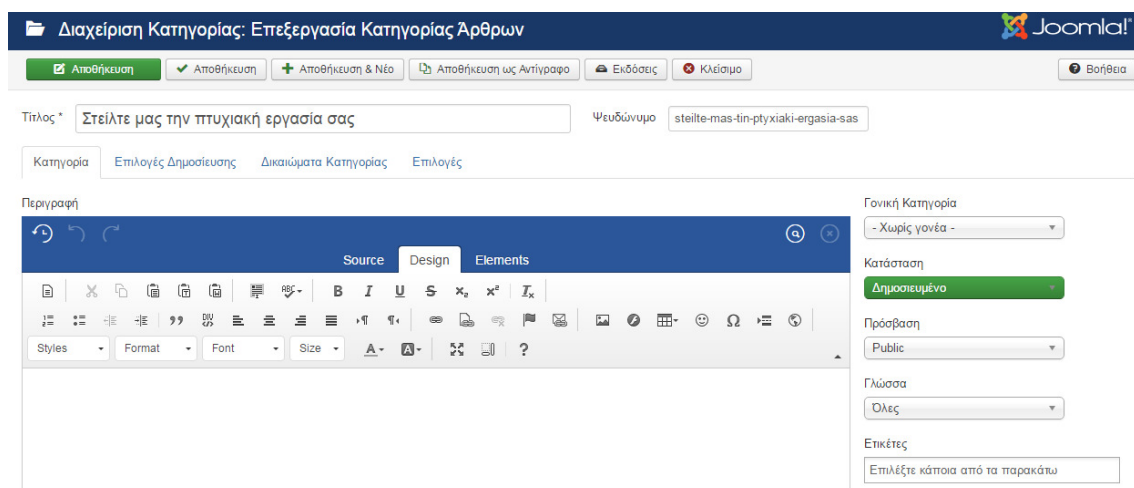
Διαχείριση Κατηγορίας: Επεξεργασία Κατηγορίας Άρθρων

Joomla!®

Αποθήκευση | Αποθήκευση | Αποθήκευση & Νέο | Αποθήκευση ως Αντίγραφο | Εκδόσεις | Κλείσιμο | Βοήθεια

Τίτλος * Στείλτε μας την πτυχιακή εργασία σας

Ψευδώνυμο steilte-mas-tin-ptyxiaki-ergasia-sas

Κατηγορία | Επιλογές Δημοσίευσης | Δικαιώματα Κατηγορίας | Επιλογές

Περιγραφή

Source | Design | Elements

Styles | Format | Font | Size

Γονική Κατηγορία
- Χωρίς γονέα -

Κατάσταση
Δημοσιευμένο

Πρόσβαση
Public

Γλώσσα
Όλες

Ετικέτες
Επιλέξτε κάποια από τα παρακάτω